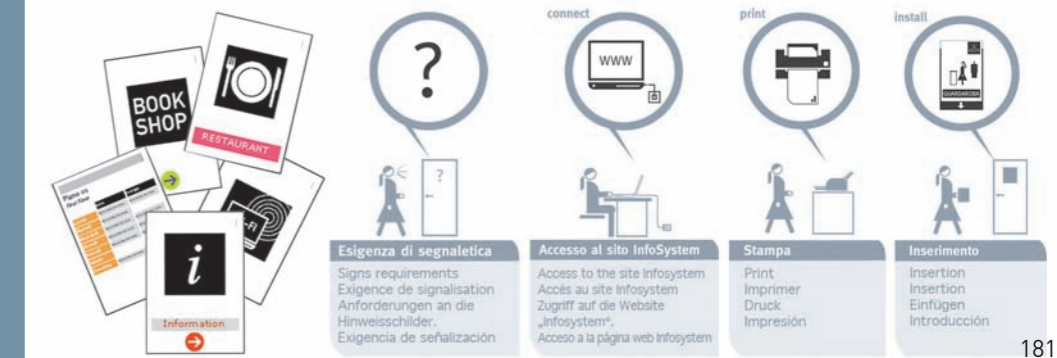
BOOK SHOP

RESTAURANT

Piano 01
First Floor

i

Information

?

connect

www

print

install

GUARDAROBA

?

Esigenza di segnaletica
Signs requirements
Exigence de signalisation
Anforderungen an die Hinweisschilder.
Exigencia de señalización

Accesso al sito InfoSystem
Access to the site Infosystem
Accès au site Infosystem
Zugriff auf die Website „Infosystem".
Acceso a la página web Infosystem

Stampa
Print
Imprimer
Druck
Impresión

Inserimento
Insertion
Insertion
Einfügen
Introducción

181